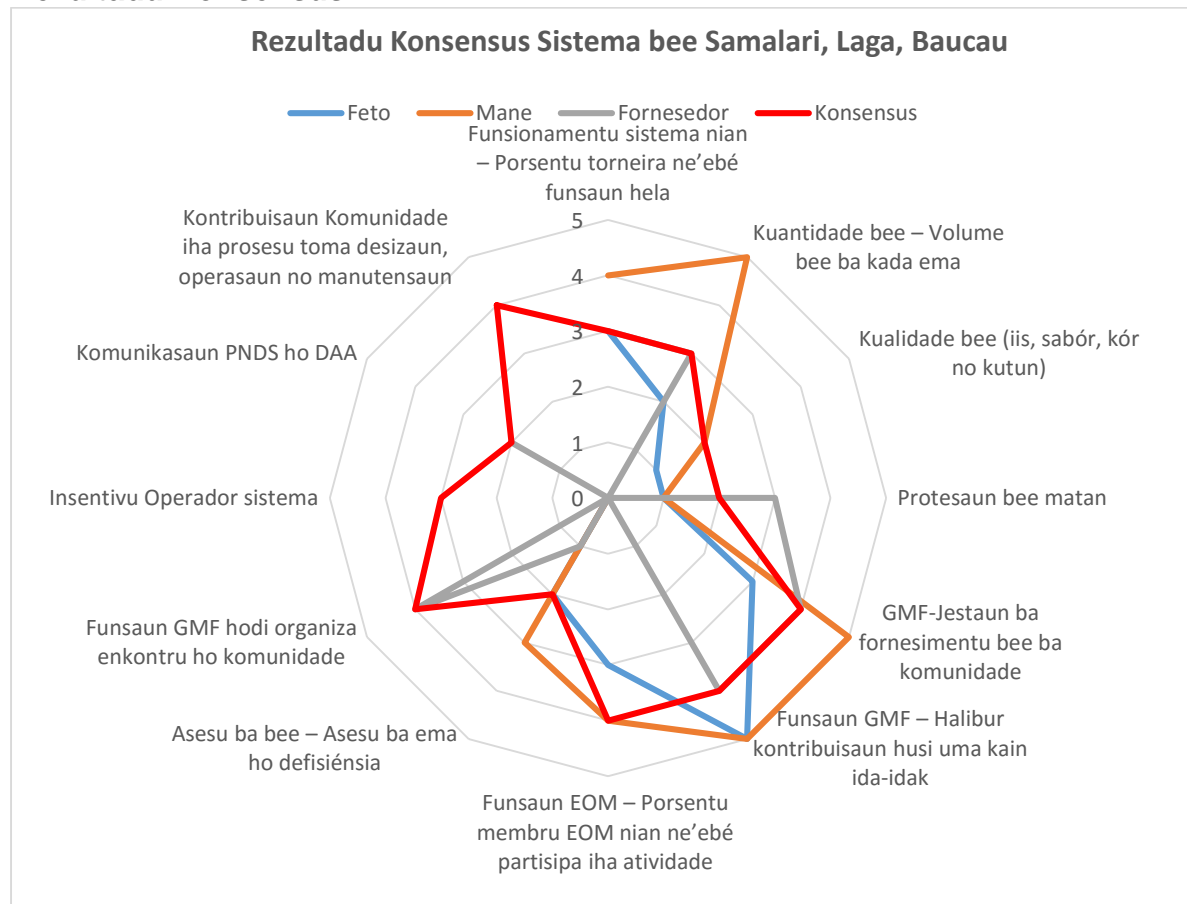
Rezultadu Konsensus Sistema bee Samalari, Laga, Baucau

Feto Mane Fornesedor Konsensus

Funsionamentu sistema nian – Porsentu torneira ne'ebé funsaun hela

5
4
3
2
1
0

Kuantidade bee – Volume bee ba kada ema

Kualidade bee (iis, sabór, kór no kutun)

Protesaun bee matan

GMF-Jestaun ba fornesimentu bee ba komunidade

Funsaun GMF – Halibur kontribuisaun husi uma kain ida-idak

Funsaun EOM – Porsentu membru EOM nian ne'ebé partisipa iha atividade

Asesu ba bee – Asesu ba ema ho defisiénsia

Funsaun GMF hodi organiza enkontru ho komunidade

Insentivu Operador sistema

Komunikasaun PNDS ho DAA

Kontribuisaun Komunidade iha prosesu toma desizaun, operasaun no manutensaun